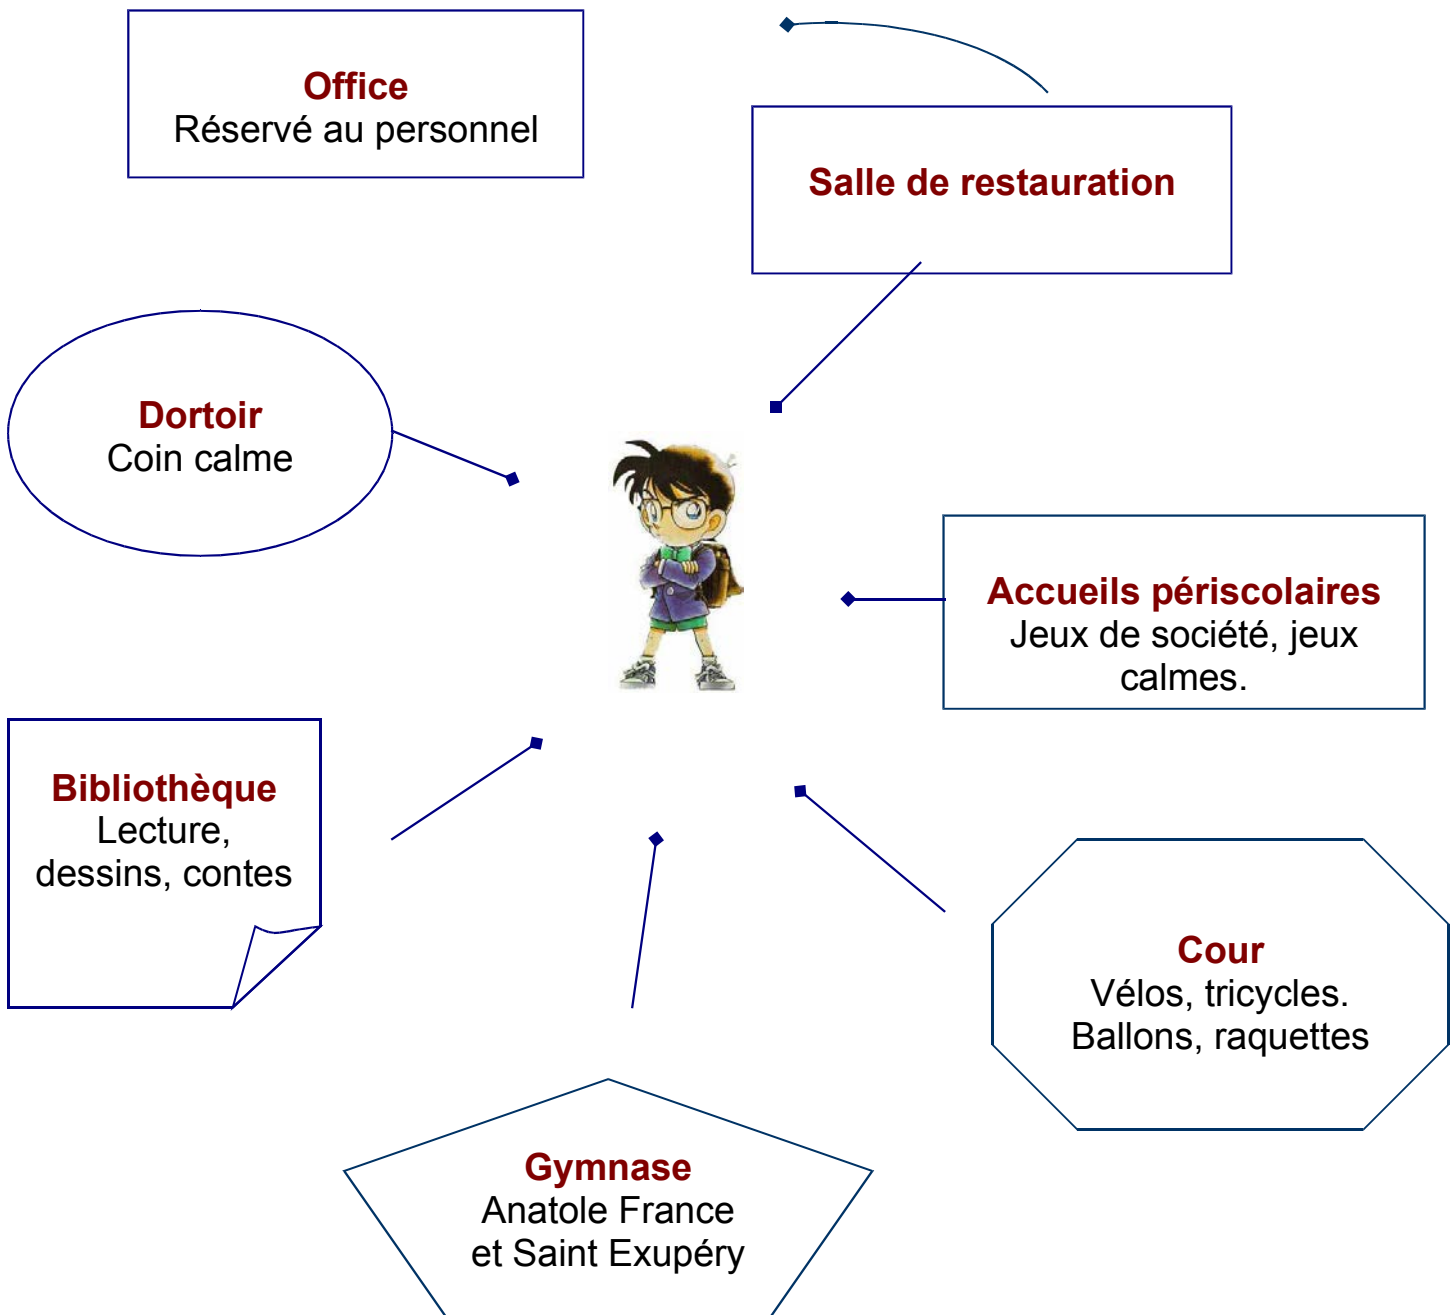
Office
Réservé au personnel

Salle de restauration

Dortoir
Coin calme

Accueils périscolaires
Jeux de société, jeux calmes.

Bibliothèque
Lecture, dessins, contes

Cour
Vélos, tricycles. Ballons, raquettes

Gymnase
Anatole France et Saint Exupéry